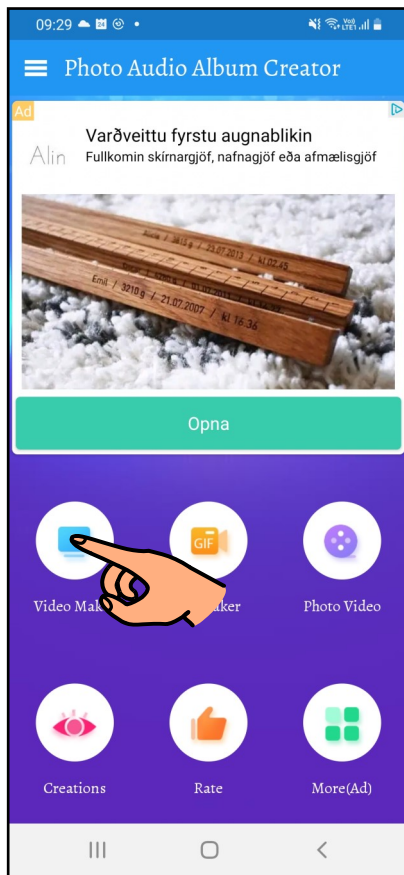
09:29

Photo Audio Album Creator

Ad

Alin

Varðveittu fyrstu augnablikin

Fullkomin skírnargjöf, nafnagjöf eða afmælisgjöf

Aude / 3815 g / 23.07.2013 / kl. 02.45

Emil / 3210 g / 21.07.2007 / kl. 16.36

Opna

GIF

Video Mak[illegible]

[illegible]aker

Photo Video

Creations

Rate

More(Ad)